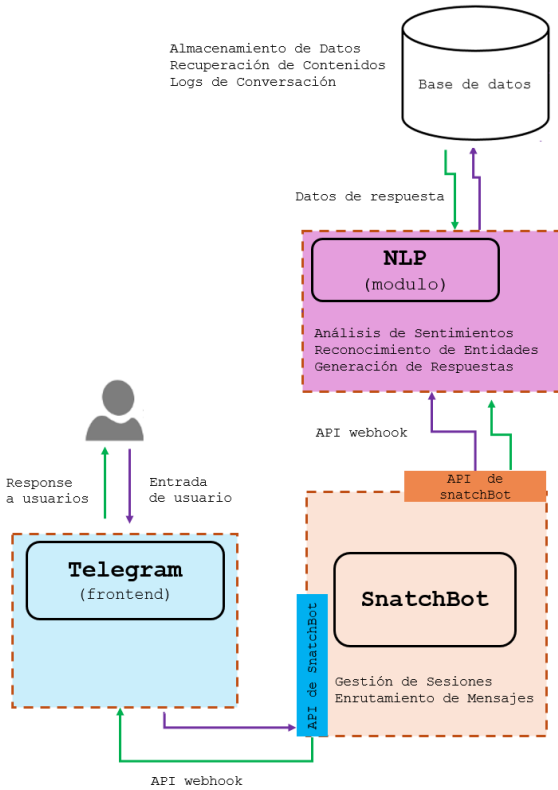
Almacenamiento de Datos
Recuperación de Contenidos
Logs de Conversación

Base de datos

Datos de respuesta

NLP
(modulo)

Análisis de Sentimientos
Reconocimiento de Entidades
Generación de Respuestas

API webhook

API de snatchBot

Response a usuarios

Entrada de usuario

Telegram
(frontend)

API de SnatchBot

SnatchBot

Gestión de Sesiones
Enrutamiento de Mensajes

API webhook